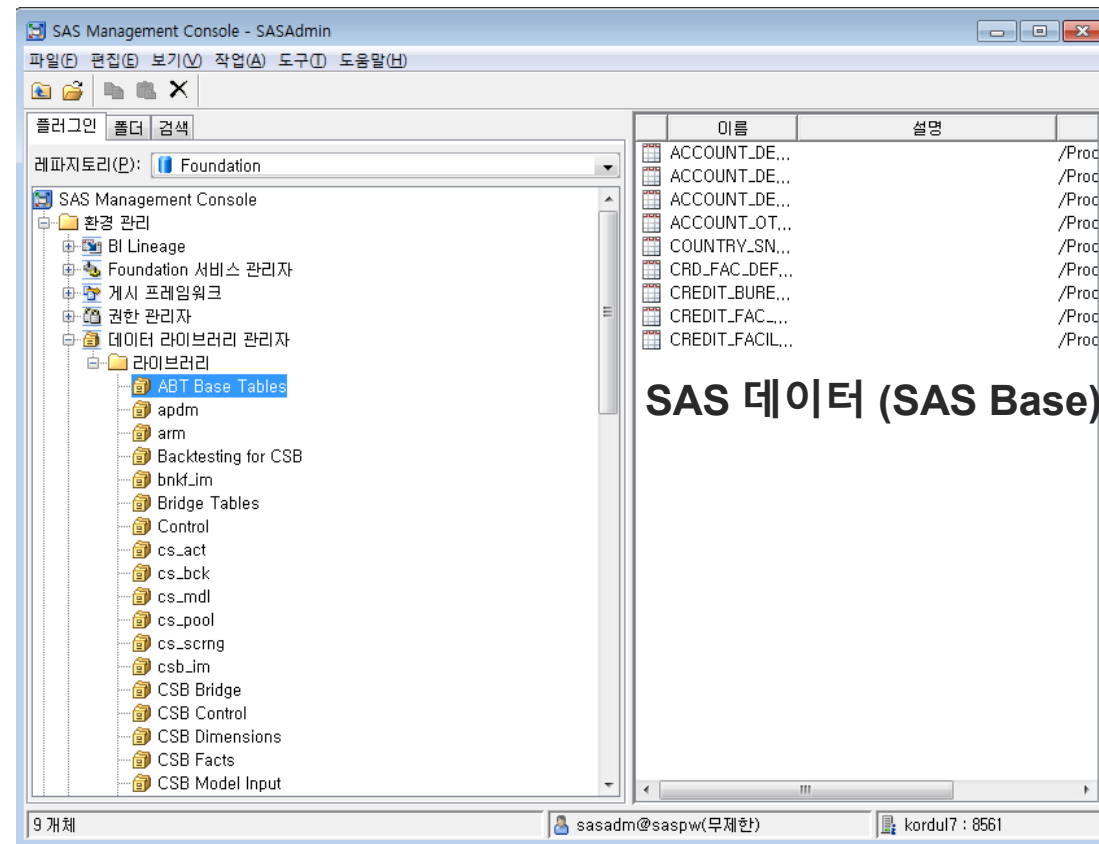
SAS Management Console - SASAdmin

파일(F) 편집(E) 보기(V) 작업(A) 도구(T) 도움말(H)

플러그인 폴더 검색

레파지토리(P): Foundation

SAS Management Console
환경 관리
BI Lineage
Foundation 서비스 관리자
게시 프레임워크
권한 관리자
데이터 라이브러리 관리자
라이브러리
ABT Base Tables
apdm
arm
Backtesting for CSB
bnkf_im
Bridge Tables
Control
cs_act
cs_bck
cs_mdl
cs_pool
cs_scrng
csb_im
CSB Bridge
CSB Control
CSB Dimensions
CSB Facts
CSB Model Input

| 이름 | 설명 | |
|---|---|---|
| ACCOUNT_DE... | | /Proc |
| ACCOUNT_DE... | | /Proc |
| ACCOUNT_DE... | | /Proc |
| ACCOUNT_OT... | | /Proc |
| COUNTRY_SN... | | /Proc |
| CRD_FAC_DEF... | | /Proc |
| CREDIT_BURE... | | /Proc |
| CREDIT_FAC_... | | /Proc |
| CREDIT_FACIL... | | /Proc |

SAS 데이터 (SAS Base)

9 개체
sasadm@saspw(무제한)
kordul7 : 8561